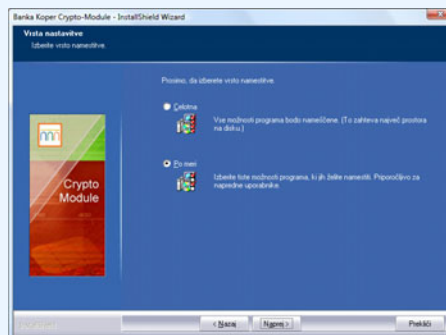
Banka Koper Crypto-Module - InstallShield Wizard

Vrsta namestitve
Izberite vrsto namestitve.

Prosimo, da izberete vrsto namestitve.

Celotna
Vse možnosti programa bodo nameščene. (To zahteva največ prostora na disku.)

Po meri
Izberite tiste možnosti programa, ki jih želite namestiti. Priporočljivo za napredne uporabnike.

Crypto Module

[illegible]

< Nazaj
Naprej >
Prekliči